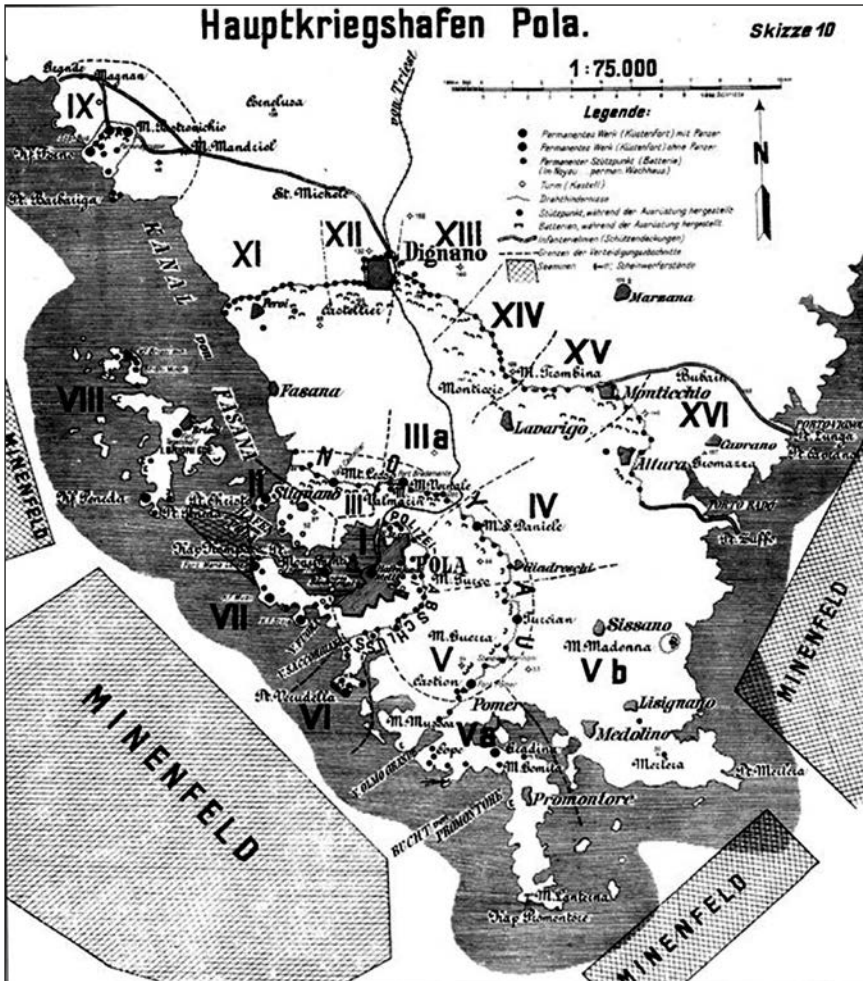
Hauptkriegshafen Pola.

Skizze 10

1:75.000

Legende:

Permanentes Werk (Küstenfort) mit Panzer
Permanentes Werk (Küstenfort) ohne Panzer
Permanenter Stützpunkt (Batterie) (im Noyau ... perman. Wachhaus)
Turm (Kastell)
Drahthindernisse
Stützpunkt, während der Ausrüstung hergestellt
Batterien, während der Ausrüstung hergestellt
Infanterielinien (Schützendeckungen)
Grenzen der Verteidigungsabschnitte
Seeminen
Scheinwerferstände

N

IX
Magnan
M. Castronichio
M. Mandriol
Barbariga
Dignano
St. Michele
von Triest
XI
XII
XIII
KANAL
Peroi
Castellier
XIV
Marzana
XV
M. Tombina
Monticchio
Bubani
XVI
Cavrano
Monticcio
Fasana
VIII
FASANA
IIIa
Lavarigo
Altura
Siomazza
MINENFELD
N
O
M. Vernale
Valmazin
II
Stignano
III
IV
M. S. Daniele
I
POLA
Vinkuran
M. Turco
Siadreschi
VII
A
B
S
C
H
L
U
S
S
Turcian
Sissano
M. Madonna
M. Grossa
V
Vb
MINENFELD
Castion
Pomer
Pt. Vendella
VI
Lisignano
Medolino
M. Musi
Va
Pt. Merlera
Merlera
Bradine
M. Bonzia
Promontore
BUCHT von PROMONTORE
MINENFELD
M. Castina
Kap Promontore
MINENFELD